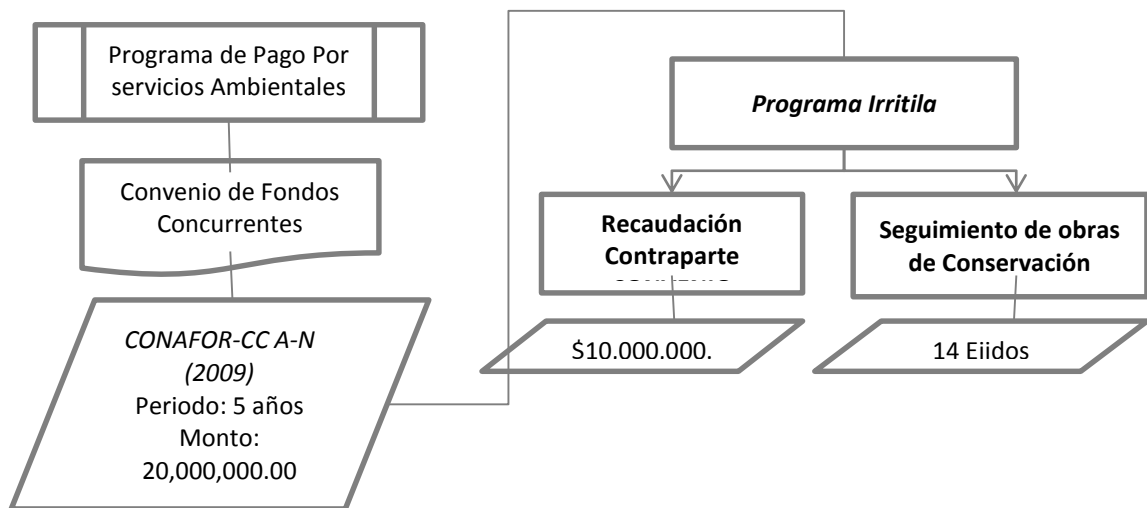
Programa de Pago Por servicios Ambientales

Convenio de Fondos Concurrentes

CONAFOR-CC A-N (2009)
Periodo: 5 años
Monto:
20,000,000.00

Programa Irritila

Recaudación Contraparte

Seguimiento de obras de Conservación

$10.000.000.

14 Ejidos